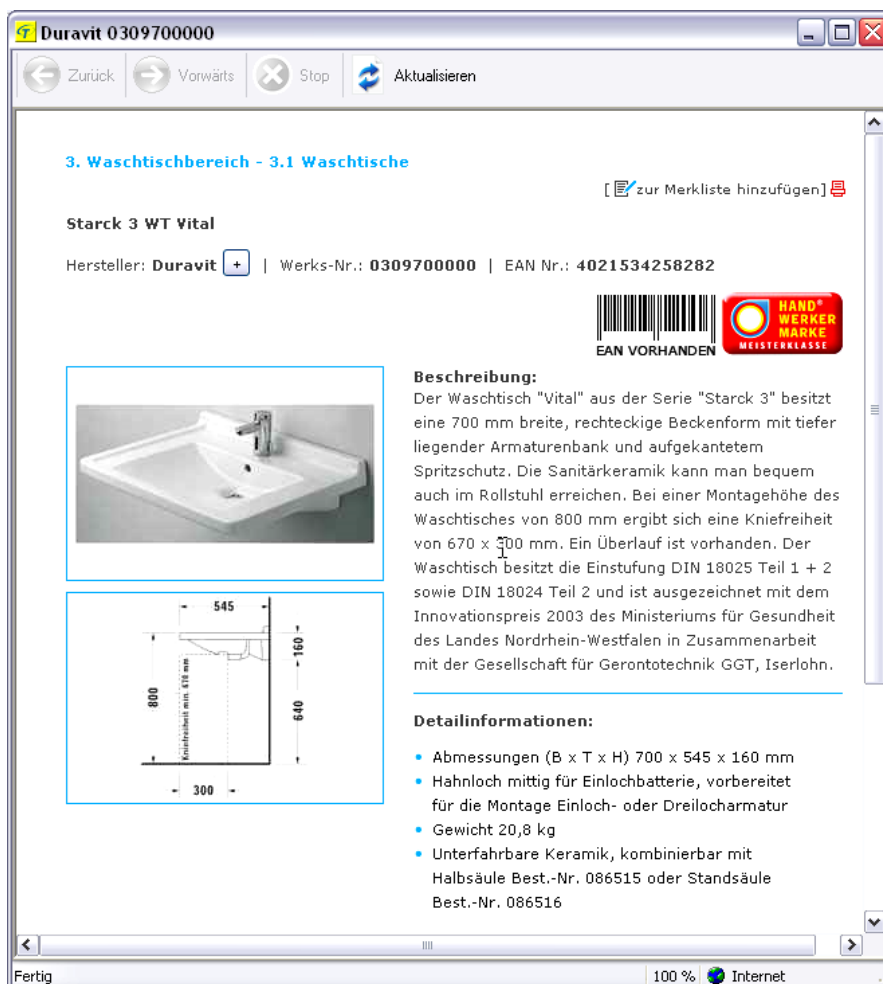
Duravit 0309700000

Zurück Vorwärts Stop Aktualisieren

3. Waschtischbereich - 3.1 Waschtische

[zur Merkliste hinzufügen]

Starck 3 WT Vital

Hersteller: Duravit + | Werks-Nr.: 0309700000 | EAN Nr.: 4021534258282

EAN VORHANDEN

HAND® WERKER MARKE MEISTERKLASSE

Beschreibung:
Der Waschtisch "Vital" aus der Serie "Starck 3" besitzt eine 700 mm breite, rechteckige Beckenform mit tiefer liegender Armaturenbank und aufgekantetem Spritzschutz. Die Sanitärkeramik kann man bequem auch im Rollstuhl erreichen. Bei einer Montagehöhe des Waschtisches von 800 mm ergibt sich eine Kniefreiheit von 670 x 300 mm. Ein Überlauf ist vorhanden. Der Waschtisch besitzt die Einstufung DIN 18025 Teil 1 + 2 sowie DIN 18024 Teil 2 und ist ausgezeichnet mit dem Innovationspreis 2003 des Ministeriums für Gesundheit des Landes Nordrhein-Westfalen in Zusammenarbeit mit der Gesellschaft für Gerontotechnik GGT, Iserlohn.

545
160
800
640
Kniefreiheit min. 670 mm
300

Detailinformationen:

• Abmessungen (B x T x H) 700 x 545 x 160 mm
• Hahnloch mittig für Einlochbatterie, vorbereitet für die Montage Einloch- oder Dreilocharmatur
• Gewicht 20,8 kg
• Unterfahrbare Keramik, kombinierbar mit Halbsäule Best.-Nr. 086515 oder Standsäule Best.-Nr. 086516

Fertig 100 % Internet